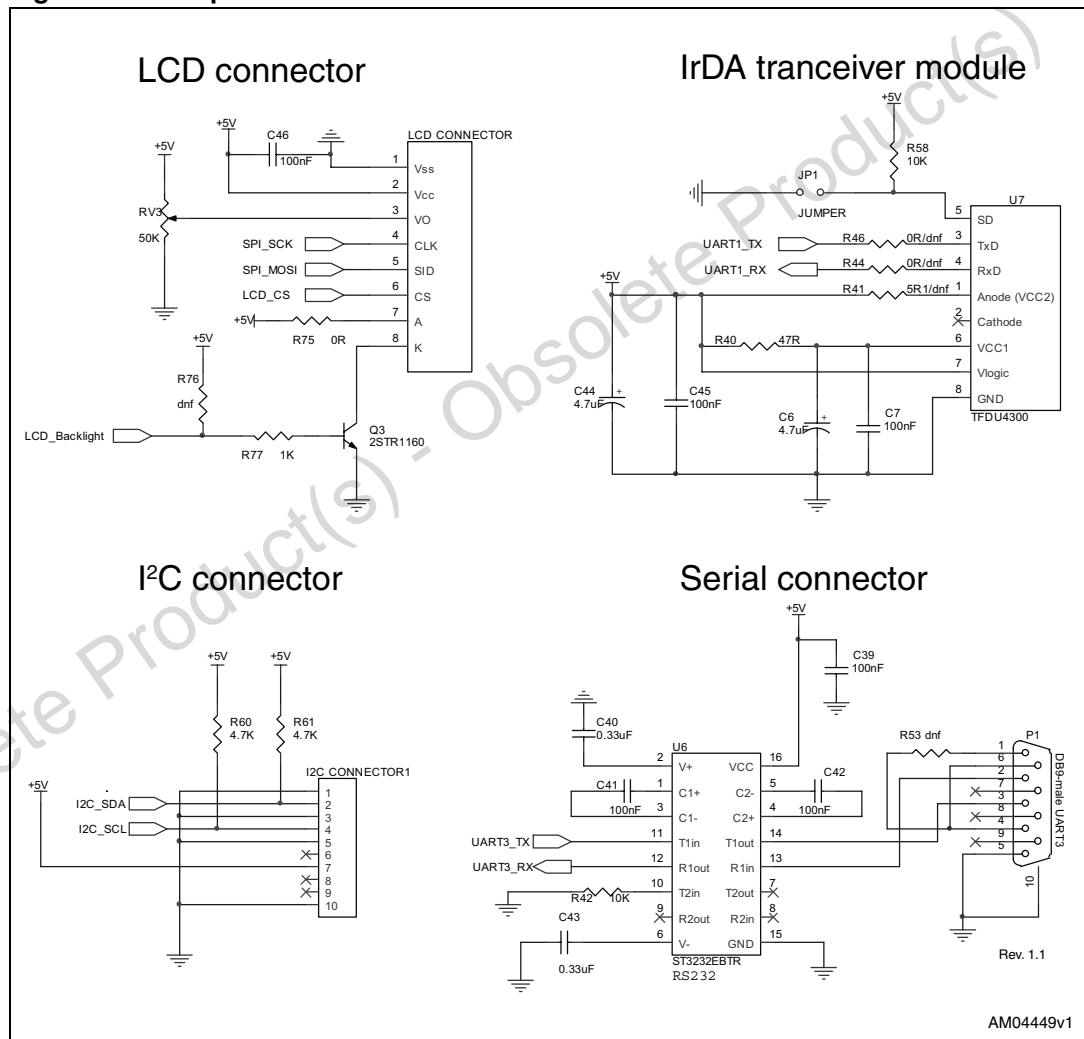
LCD connector

+5V C46 100nF LCD CONNECTOR
+5V
RV3 50K
1 Vss
2 Vcc
3 VO
SPI_SCK 4 CLK
SPI_MOSI 5 SID
LCD_CS 6 CS
+5V R75 0R 7 A
8 K
+5V
R76 dnf
LCD_Backlight
R77 1K
Q3 2STR1160

IrDA tranceiver module

+5V
R58 10K
JP1 JUMPER
U7
5 SD
UART1_TX R46 0R/dnf 3 TxD
UART1_RX R44 0R/dnf 4 RxD
+5V R41 5R1/dnf 1 Anode (VCC2)
2 Cathode
R40 47R 6 VCC1
7 Vlogic
8 GND
C44 4.7uF
C45 100nF
C6 4.7uF
C7 100nF
TFDU4300

I²C connector

+5V +5V
R60 4.7K
R61 4.7K
I2C CONNECTOR1
+5V
I2C_SDA
I2C_SCL
1 2 3 4 5 6 7 8 9 10

Serial connector

+5V
C39 100nF
C40 0.33uF
U6
2 V+ VCC 16
C41 1 C1+ C2- 5 C42
100nF 3 C1- C2+ 4 100nF
UART3_TX 11 T1in T1out 14
UART3_RX 12 R1out R1in 13
R42 10K 10 T2in T2out 7
9 R2out R2in 8
C43 6 V- GND 15
0.33uF
ST3232EBTR
RS232
R53 dnf
P1
1 6 2 7 3 8 4 9 5
10
DB9-male UART3
Rev. 1.1

AM04449v1